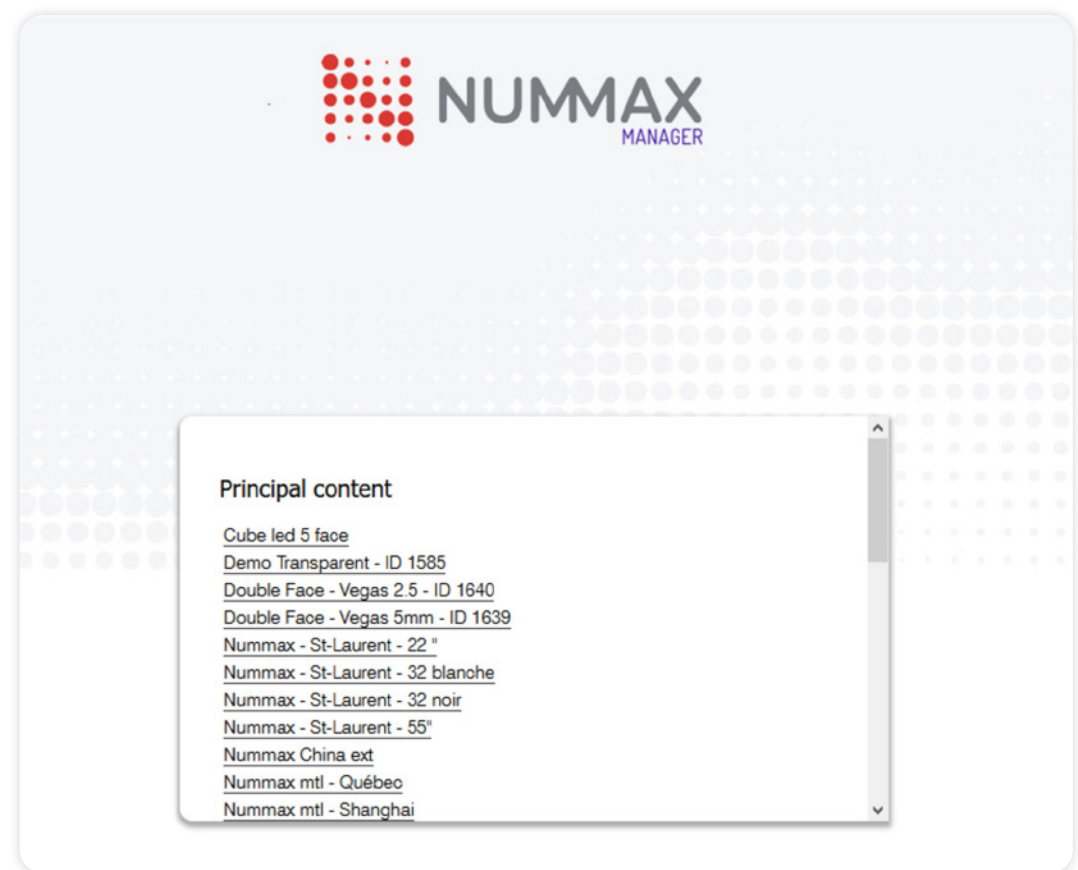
NUMMAX
MANAGER

Principal content

Cube led 5 face
Demo Transparent - ID 1585
Double Face - Vegas 2.5 - ID 1640
Double Face - Vegas 5mm - ID 1639
Nummax - St-Laurent - 22 "
Nummax - St-Laurent - 32 blanche
Nummax - St-Laurent - 32 noir
Nummax - St-Laurent - 55"
Nummax China ext
Nummax mtl - Québec
Nummax mtl - Shanghai